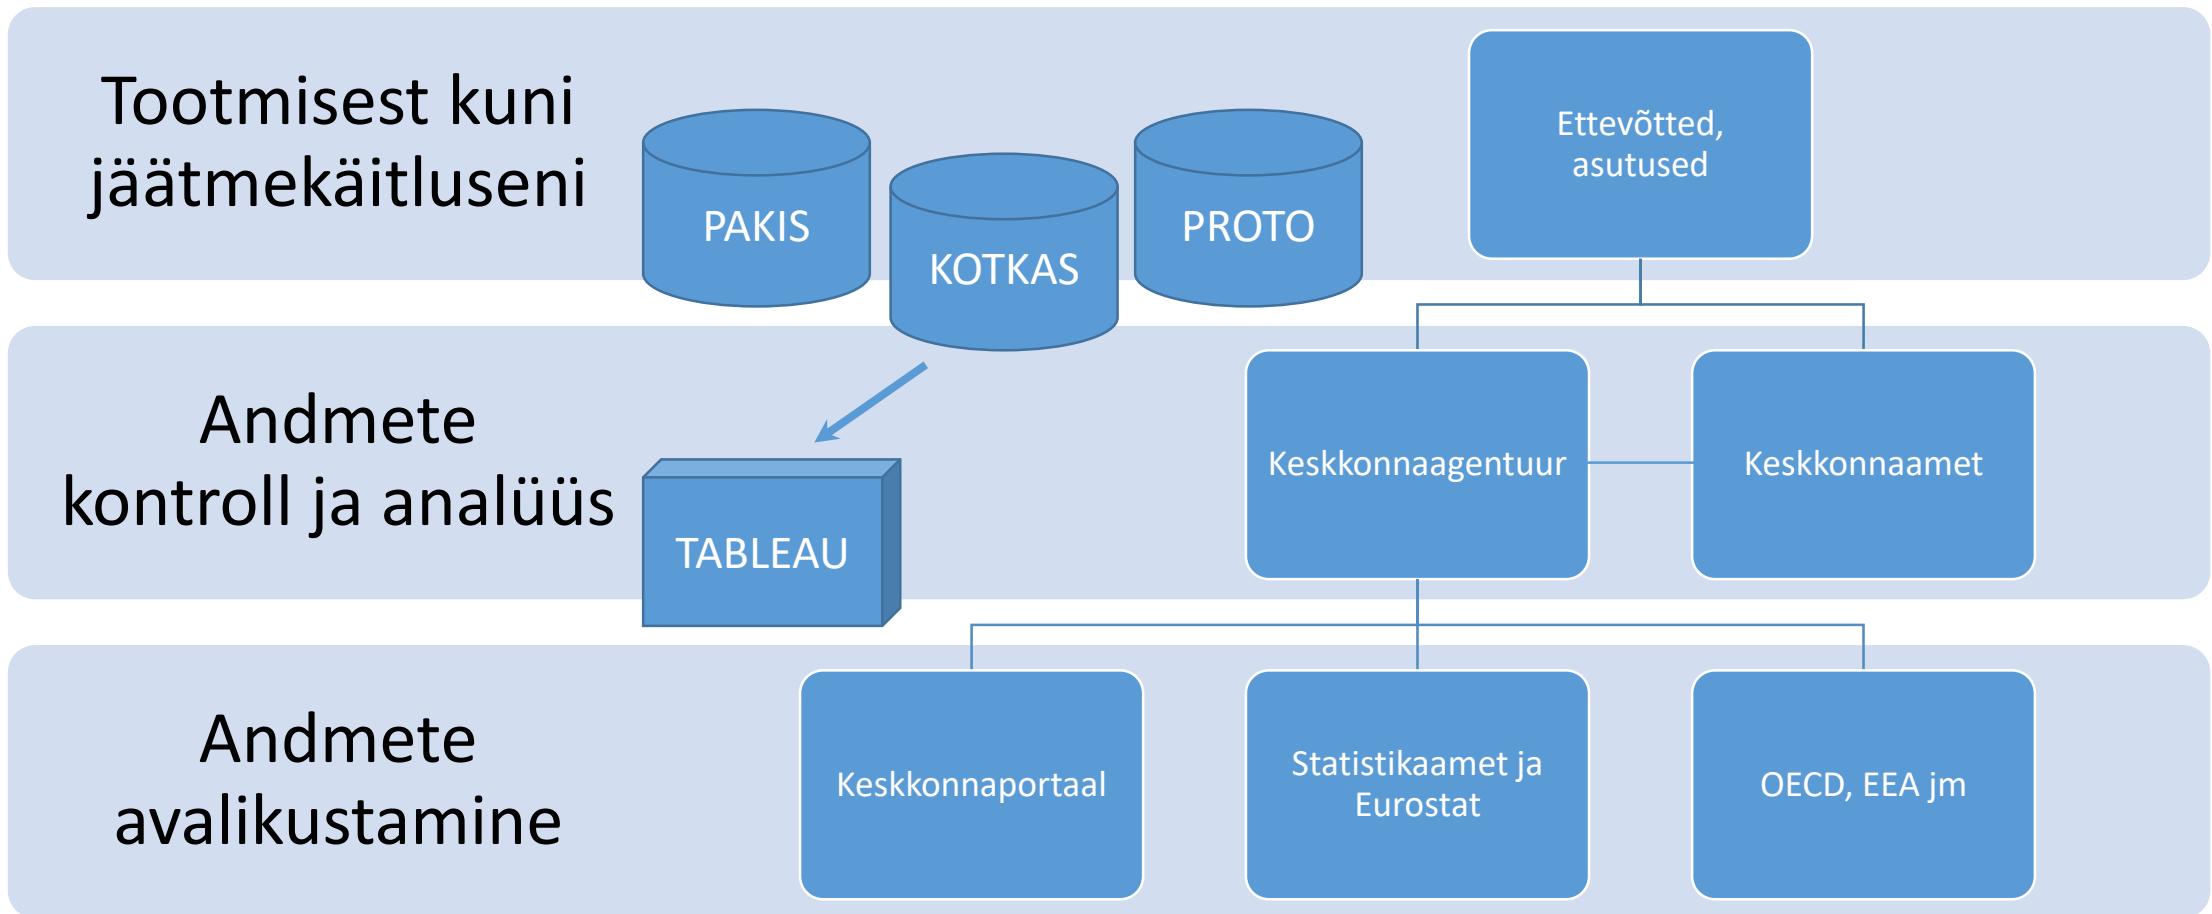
Tootmisest kuni jäätmekäitluseni

PAKIS

KOTKAS

PROTO

Ettevõtted, asutused

Andmete kontroll ja analüüs

TABLEAU

Keskkonnaagentuur

Keskkonnaamet

Andmete avalikustamine

Keskkonnaportaal

Statistikaamet ja Eurostat

OECD, EEA jm